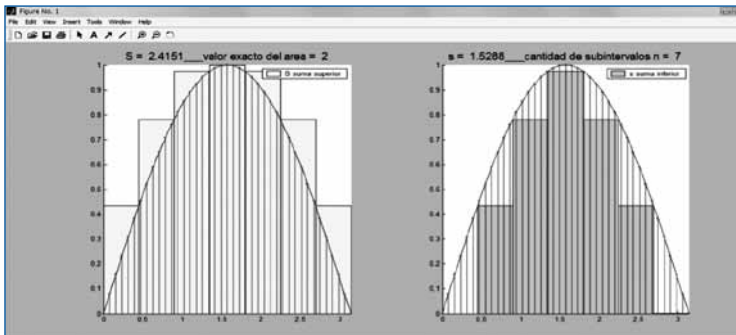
Figure No. 1

File Edit View Insert Tools Window Help

S = 2.4151___valor exacto del area = 2

S suma superior

1
0.9
0.8
0.7
0.6
0.5
0.4
0.3
0.2
0.1
0

0 0.5 1 1.5 2 2.5 3

s = 1.5288___cantidad de subintervalos n = 7

s suma inferior

1
0.9
0.8
0.7
0.6
0.5
0.4
0.3
0.2
0.1
0

0 0.5 1 1.5 2 2.5 3